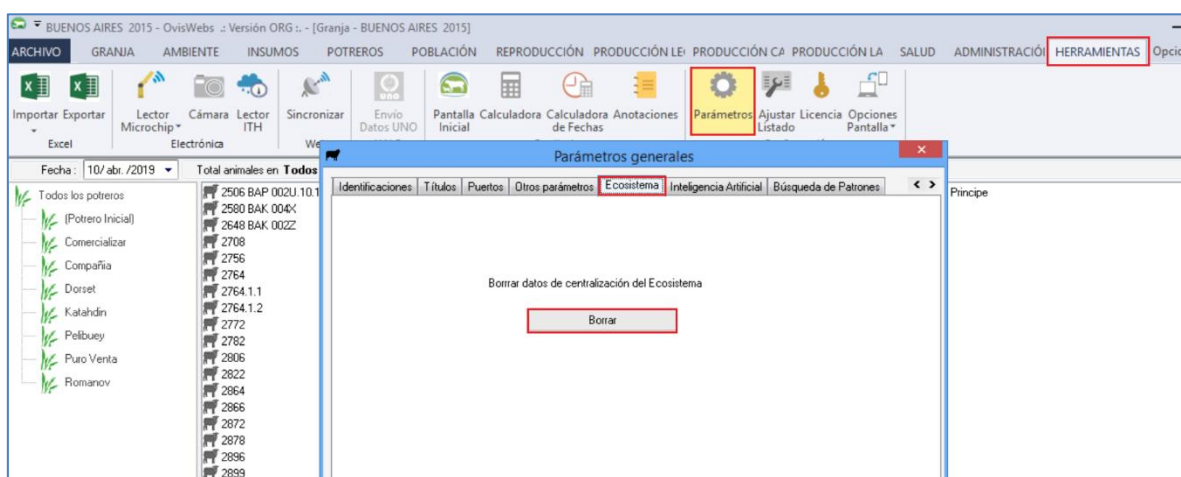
BUENOS AIRES 2015 - OvisWebs .: Versión ORG :. - [Granja - BUENOS AIRES 2015]

ARCHIVO GRANJA AMBIENTE INSUMOS POTREROS POBLACIÓN REPRODUCCIÓN PRODUCCIÓN LE PRODUCCIÓN CA PRODUCCIÓN LA SALUD ADMINISTRACIÓ HERRAMIENTAS Opci

Importar Exportar
Excel
Lector Microchip
Cámara
Lector ITH
Electrónica
Sincronizar
We
Envío Datos UNO
Pantalla Inicial
Calculadora
Calculadora de Fechas
Anotaciones
Parámetros
Ajustar Listado
Licencia
Opciones Pantalla

Fecha : 10/ abr. /2019
Total animales en Todos

Todos los potreros
(Potrero Inicial)
Comercializar
Compañia
Dorset
Katahdin
Pelibuey
Puro Venta
Romanov

2506 BAP 002U.10.1
2580 BAK 004X
2648 BAK 002Z
2708
2756
2764
2764.1.1
2764.1.2
2772
2782
2806
2822
2864
2866
2872
2878
2896
2899

Principe

Parámetros generales

Identificaciones | Títulos | Puertos | Otros parámetros | Ecosistema | Inteligencia Artificial | Búsqueda de Patrones

Borrar datos de centralización del Ecosistema

Borrar